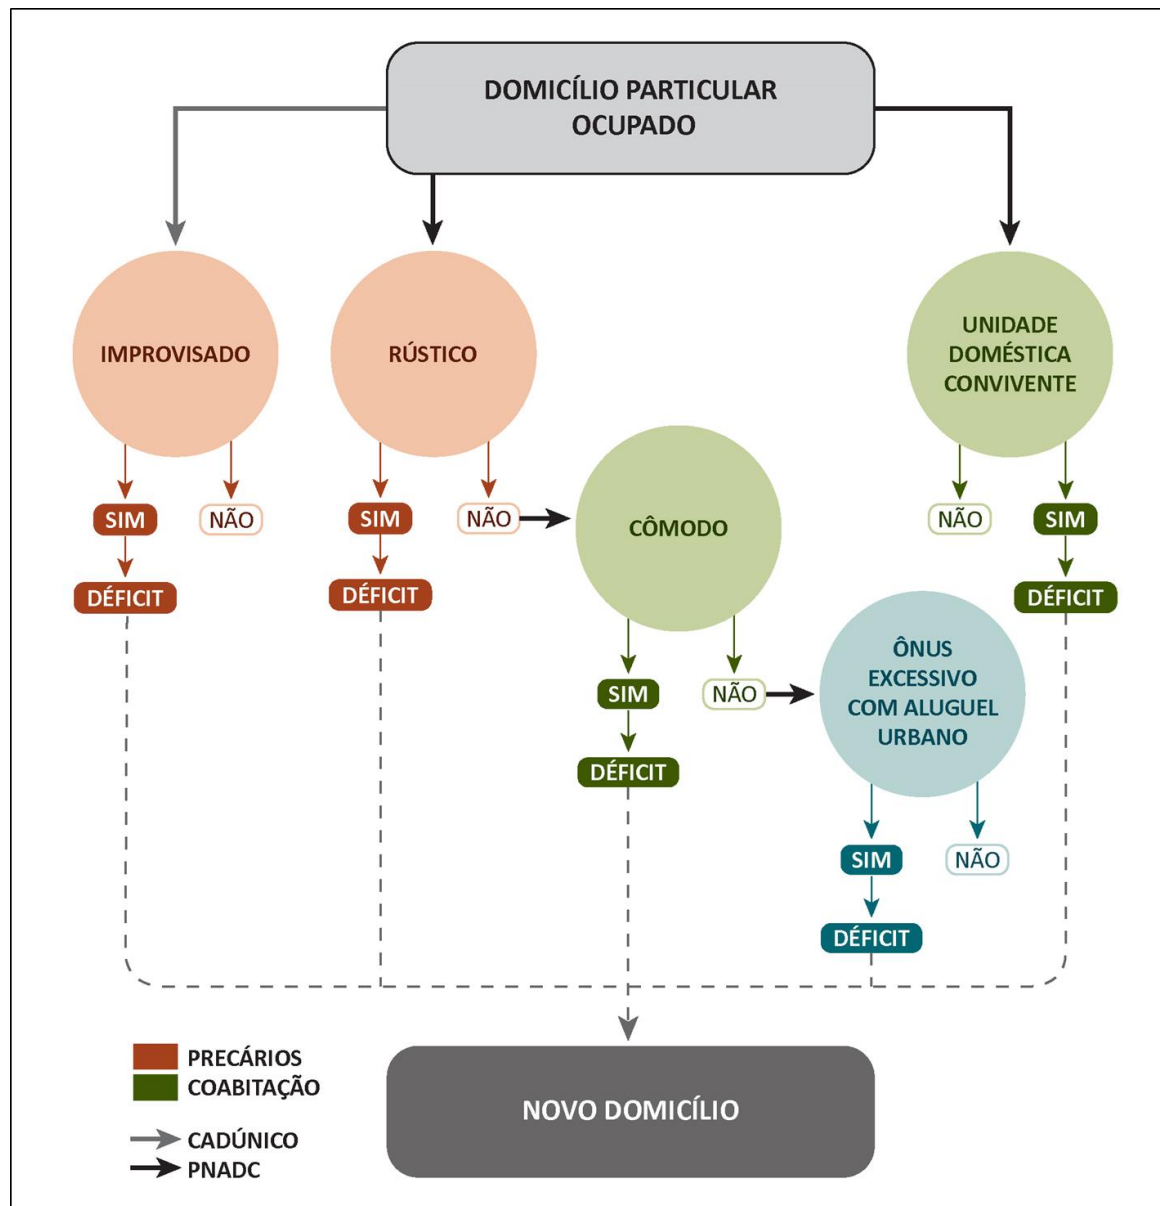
DOMICÍLIO PARTICULAR OCUPADO

IMPROVISADO

SIM

NÃO

DÉFICIT

RÚSTICO

SIM

NÃO

DÉFICIT

CÔMODO

SIM

NÃO

DÉFICIT

ÔNUS EXCESSIVO COM ALUGUEL URBANO

SIM

NÃO

DÉFICIT

UNIDADE DOMÉSTICA CONVIVENTE

NÃO

SIM

DÉFICIT

PRECÁRIOS
COABITAÇÃO

CADÚNICO
PNADC

NOVO DOMICÍLIO